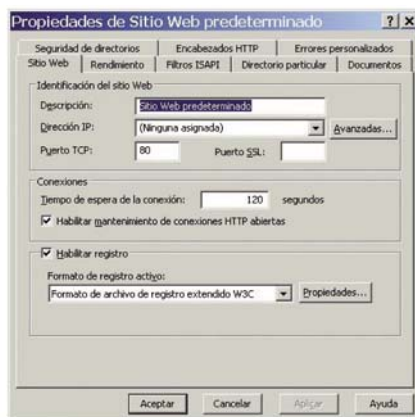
Propiedades de Sitio Web predeterminado ? X

Seguridad de directorios | Encabezados HTTP | Errores personalizados
Sitio Web | Rendimiento | Filtros ISAPI | Directorio particular | Documentos

Identificación del sitio Web
Descripción: Sitio Web predeterminado
Dirección IP: (Ninguna asignada) Avanzadas...
Puerto TCP: 80 Puerto SSL:

Conexiones
Tiempo de espera de la conexión: 120 segundos
Habilitar mantenimiento de conexiones HTTP abiertas

Habilitar registro
Formato de registro activo:
Formato de archivo de registro extendido W3C Propiedades...

Aceptar Cancelar Aplicar Ayuda